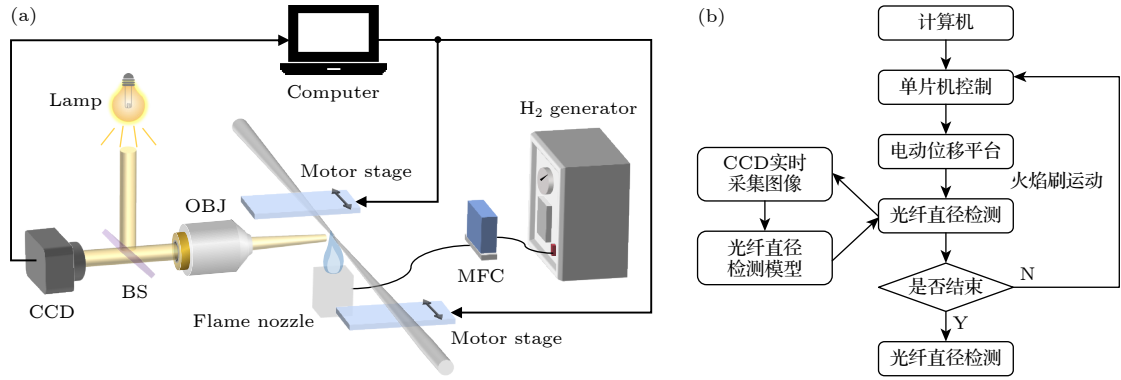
(a)

Computer

Lamp

H$_2$ generator

Motor stage

OBJ

CCD

BS

MFC

Flame nozzle

Motor stage

(b)

计算机

单片机控制

电动位移平台

CCD实时采集图像

火焰刷运动

光纤直径检测

光纤直径检测模型

是否结束

N

Y

光纤直径检测